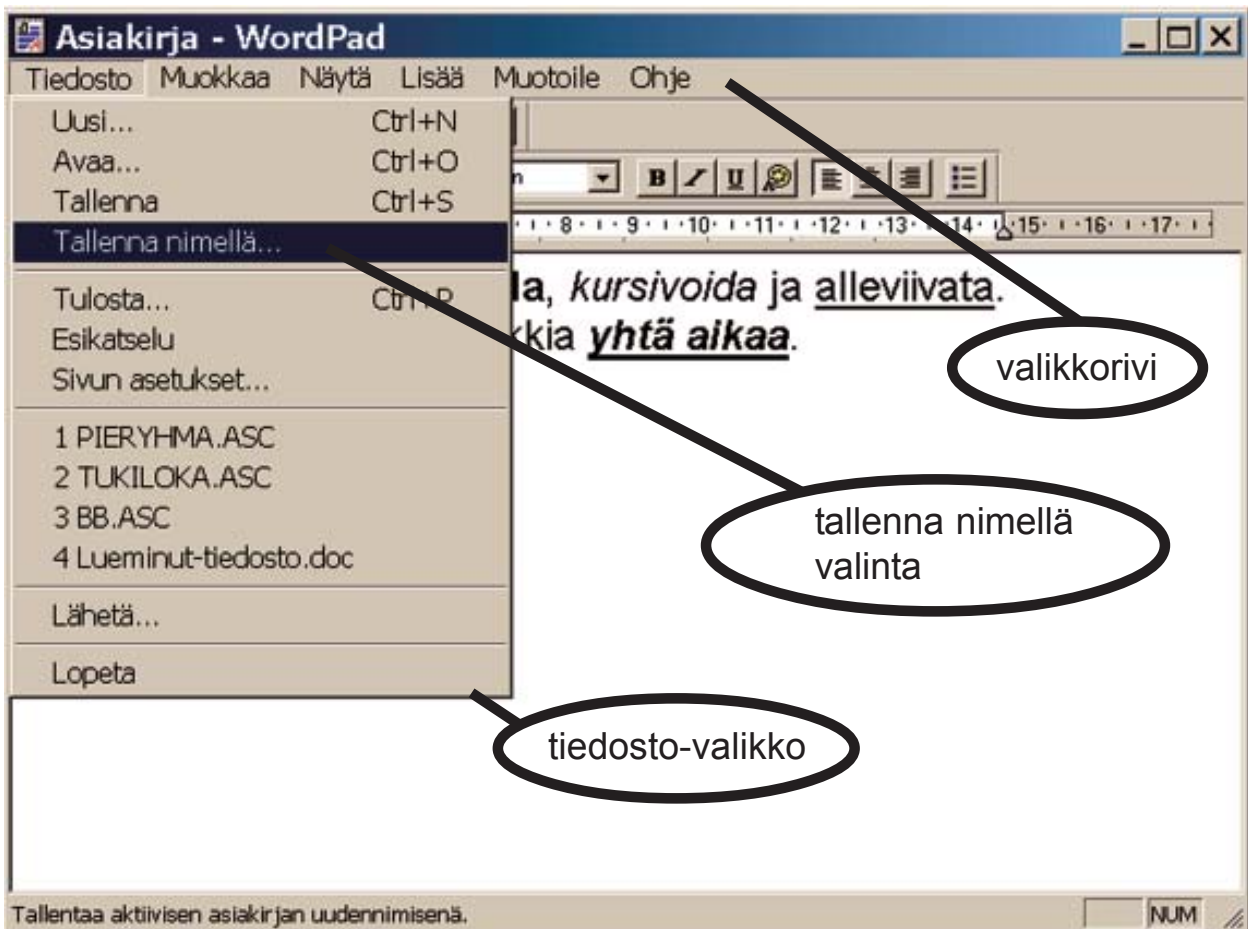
Asiakirja - WordPad

Tiedosto Muokkaa Näytä Lisää Muotoile Ohje

Uusi... Ctrl+N
Avaa... Ctrl+O
Tallenna Ctrl+S
Tallenna nimellä...
Tulosta... Ctrl+P
Esikatselu
Sivun asetukset...
1 PIERYHMA.ASC
2 TUKILOKA.ASC
3 BB.ASC
4 Lueminut-tiedosto.doc
Lähetä...
Lopeta

n

B I U

· 8 · · 9 · · 10 · · 11 · · 12 · · 13 · · 14 · · 15 · · 16 · · 17 ·

la, *kursivoida* ja alleviivata.
kkia ***yhtä aikaa***.

valikkorivi

tallenna nimellä valinta

tiedosto-valikko

Tallentaa aktiivisen asiakirjan uudennimisenä.

NUM